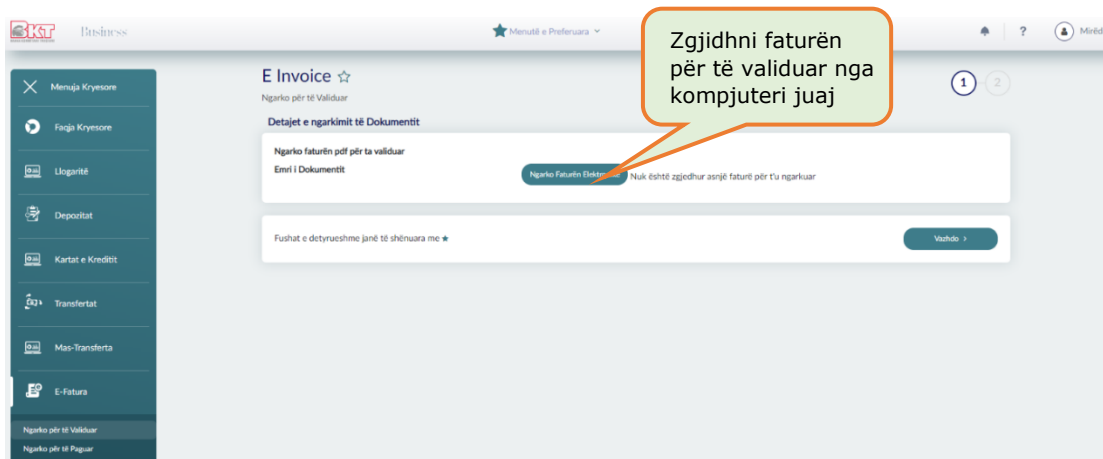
BKT Business

Menutë e Preferuara

Miréd

Zgjidhni faturën për të validuar nga kompjuteri juaj

Menuja Kryesore

Faqja Kryesore

Llogaritë

Depozitat

Kartat e Kreditit

Transfertat

Mas-Transferta

E-Fatura

Ngarko për të Validuar

Ngarko për të Paguar

E Invoice ☆

Ngarko për të Validuar

1 2

Detajet e ngarkimit të Dokumentit

Ngarko faturën pdf për ta validuar

Emri i Dokumentit

Ngarko Faturën Elektr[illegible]

Nuk është zgjedhur asnjë faturë për t'u ngarkuar

Fushat e detyrueshme janë të shënuara me ★

Vazhdo ›